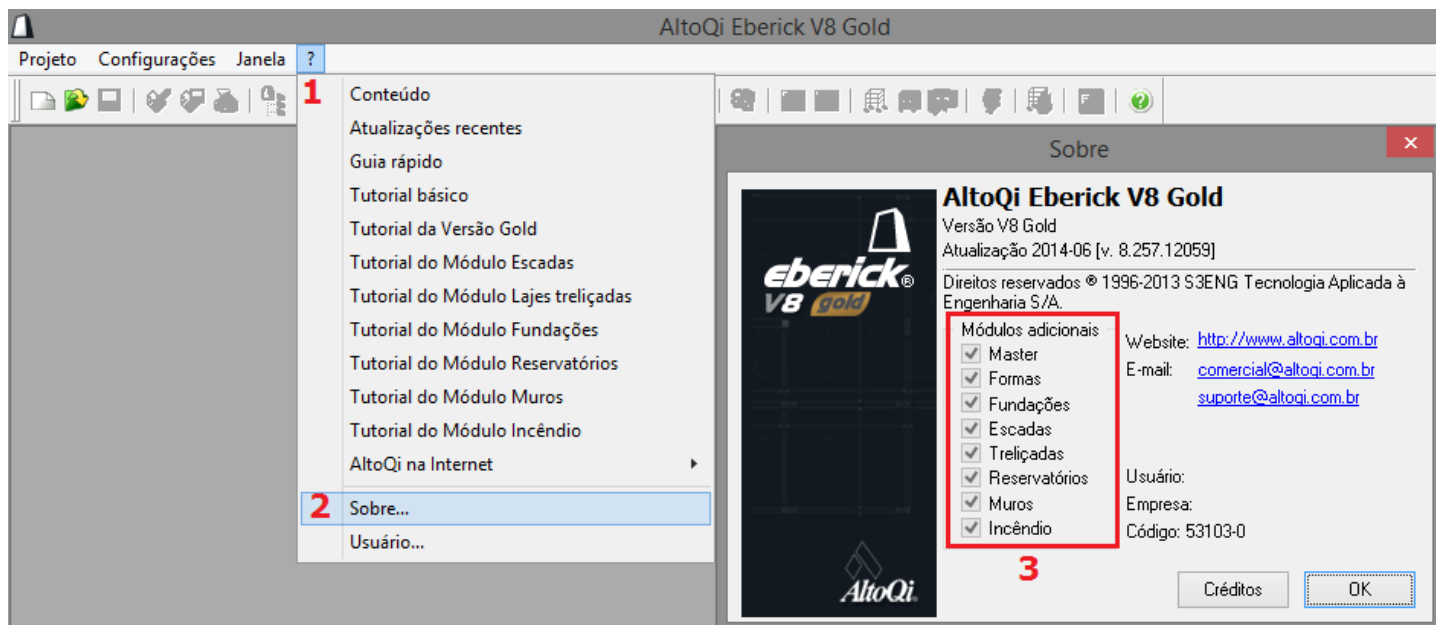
AltoQi Eberick V8 Gold

Projeto Configurações Janela ?

1

Conteúdo
Atualizações recentes
Guia rápido
Tutorial básico
Tutorial da Versão Gold
Tutorial do Módulo Escadas
Tutorial do Módulo Lajes treliçadas
Tutorial do Módulo Fundações
Tutorial do Módulo Reservatórios
Tutorial do Módulo Muros
Tutorial do Módulo Incêndio
AltoQi na Internet

2 Sobre...
Usuário...

Sobre

eberick® V8 gold

AltoQi

AltoQi Eberick V8 Gold
Versão V8 Gold
Atualização 2014-06 [v. 8.257.12059]

Direitos reservados ® 1996-2013 S3ENG Tecnologia Aplicada à Engenharia S/A.

Módulos adicionais
Master
Formas
Fundações
Escadas
Treliçadas
Reservatórios
Muros
Incêndio

3

Website: http://www.altoqi.com.br
E-mail: comercial@altoqi.com.br
suporte@altoqi.com.br

Usuário:
Empresa:
Código: 53103-0

Créditos OK